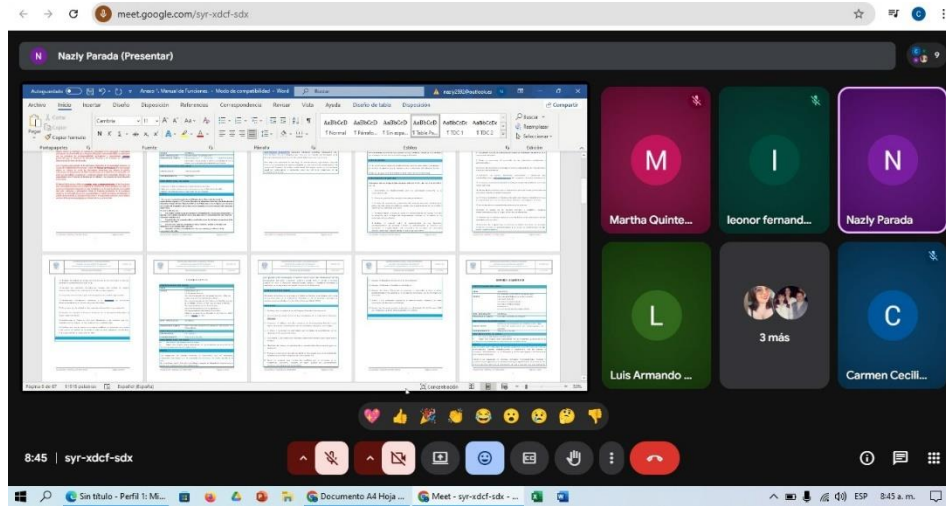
meet.google.com/syr-xdcf-sdx

N Nazly Parada (Presentar)

9

Autoguardado Anexo 1. Manual de Funciones - Modo de compatibilidad - Word Buscar nazy2302@outlook.es

Archivo Inicio Insertar Diseño Disposición Referencias Correspondencia Revisar Vista Ayuda Diseño de tabla Disposición Compartir

Cortar Copiar Pegar Copiar formato Calibri 11 Normal Título 1 Sin espa... Tabla Pa... TOC 1 TOC 2 Buscar Reemplazar Seleccionar

Portapapeles Fuente Párrafo Estilos Edición

Página 6 de 87 51978 palabras Español (España) Concentración 50%

M Martha Quinte...

I leonor fernand...

N Nazly Parada

L Luis Armando ...

3 más

C Carmen Cecili...

8:45 | syr-xdcf-sdx

Sin título - Perfil 1: Mi... Documento A4 Hoja ... Meet - syr-xdcf-sdx - ... ESP 8:45 a. m.